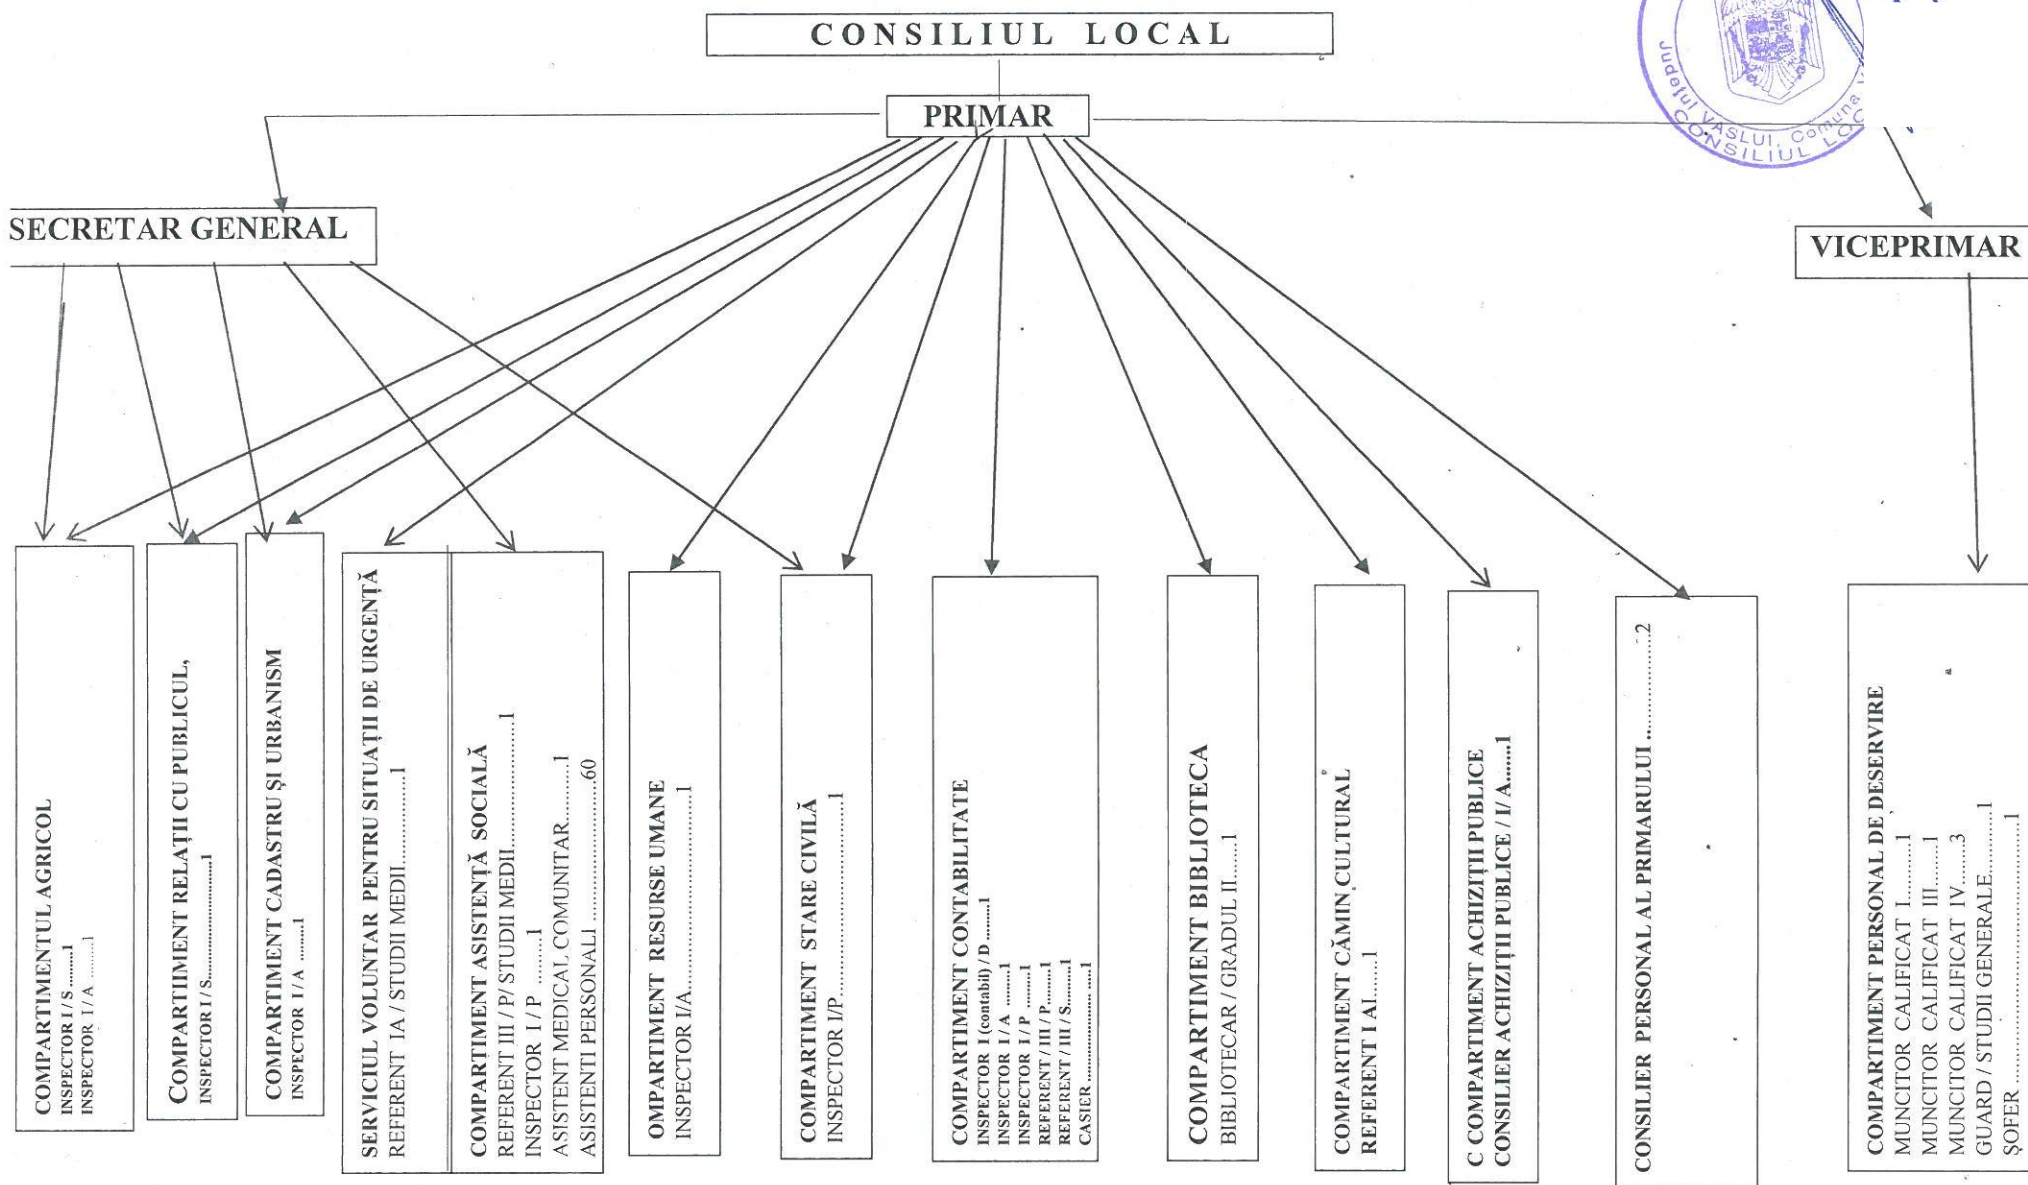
CONSILIUL LOCAL

Judeţul VASLUI, Comuna
CONSILIUL LOCAL

PRIMAR

SECRETAR GENERAL

VICEPRIMAR

COMPARTIMENTUL AGRICOL
INSPECTOR I / S........1
INSPECTOR I / A ........1

COMPARTIMENT RELAŢII CU PUBLICUL,
INSPECTOR I / S......................1

COMPARTIMENT CADASTRU ŞI URBANISM
INSPECTOR I / A .......1

SERVICIUL VOLUNTAR PENTRU SITUAŢII DE URGENŢĂ
REFERENT IA / STUDII MEDII..............1

COMPARTIMENT ASISTENŢĂ SOCIALĂ
REFERENT III / P/ STUDII MEDII......................1
INSPECTOR I / P .......1
ASISTENT MEDICAL COMUNITAR........1
ASISTENŢI PERSONALI ............................60

OMPARTIMENT RESURSE UMANE
INSPECTOR I/A.............................1

COMPARTIMENT STARE CIVILĂ
INSPECTOR I/P.................................1

COMPARTIMENT CONTABILITATE
INSPECTOR I (contabil) / D .......1
INSPECTOR I / A .......1
INSPECTOR I / P .......1
REFERENT / III / P.......1
REFERENT / III / S.......1
CASIER .......................1

COMPARTIMENT BIBLIOTECA
BIBLIOTECAR / GRADUL II......1

COMPARTIMENT CĂMIN CULTURAL
REFERENT I AI.......1

C COMPARTIMENT ACHIZIŢII PUBLICE
CONSILIER ACHIZIŢII PUBLICE / I/ A......1

CONSILIER PERSONAL AL PRIMARULUI ..........................2

COMPARTIMENT PERSONAL DE DESERVIRE
MUNCITOR CALIFICAT I..........1
MUNCITOR CALIFICAT III..........1
MUNCITOR CALIFICAT IV........3
GUARD / STUDII GENERALE..........1
ŞOFER ...........................................1